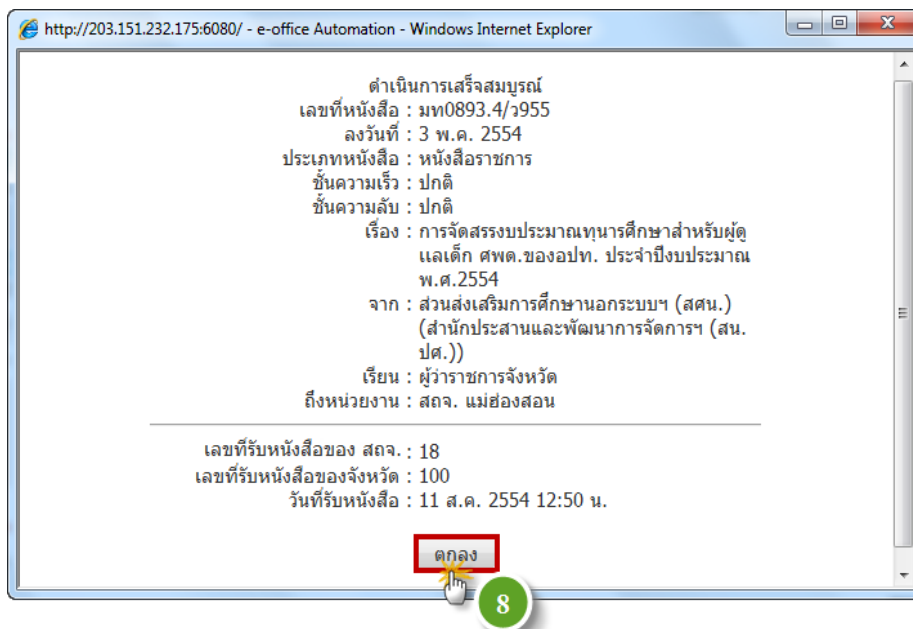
http://203.151.232.175:6080/ - e-office Automation - Windows Internet Explorer

ดำเนินการเสร็จสมบูรณ์

| | |
|---|---|
| เลขที่หนังสือ : | มท0893.4/ว955 |
| ลงวันที่ : | 3 พ.ค. 2554 |
| ประเภทหนังสือ : | หนังสือราชการ |
| ชั้นความเร็ว : | ปกติ |
| ชั้นความลับ : | ปกติ |
| เรื่อง : | การจัดสรรงบประมาณทุนารศึกษาสำหรับผู้ดูแลเด็ก ศพด.ของอปท. ประจำปีงบประมาณ พ.ศ.2554 |
| จาก : | ส่วนส่งเสริมการศึกษานอกระบบฯ (สศน.) (สำนักประสานและพัฒนาการจัดการฯ (สน.ปศ.)) |
| เรียน : | ผู้ว่าราชการจังหวัด |
| ถึงหน่วยงาน : | สถจ. แม่ฮ่องสอน |

| | |
|---|---|
| เลขที่รับหนังสือของ สถจ. : | 18 |
| เลขที่รับหนังสือของจังหวัด : | 100 |
| วันที่รับหนังสือ : | 11 ส.ค. 2554 12:50 น. |

ตกลง

8